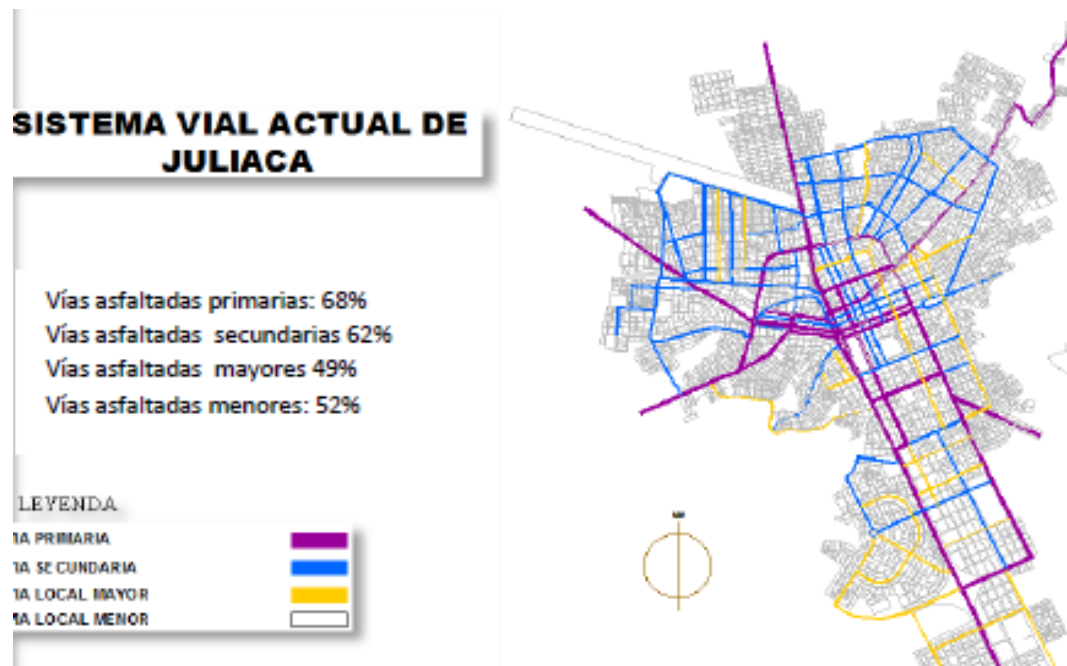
SISTEMA VIAL ACTUAL DE JULIACA

Vías asfaltadas primarias: 68%
Vías asfaltadas secundarias 62%
Vías asfaltadas mayores 49%
Vías asfaltadas menores: 52%

LEYENDA

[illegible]IA PRIMARIA
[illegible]IA SECUNDARIA
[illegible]IA LOCAL MAYOR
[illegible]IA LOCAL MENOR